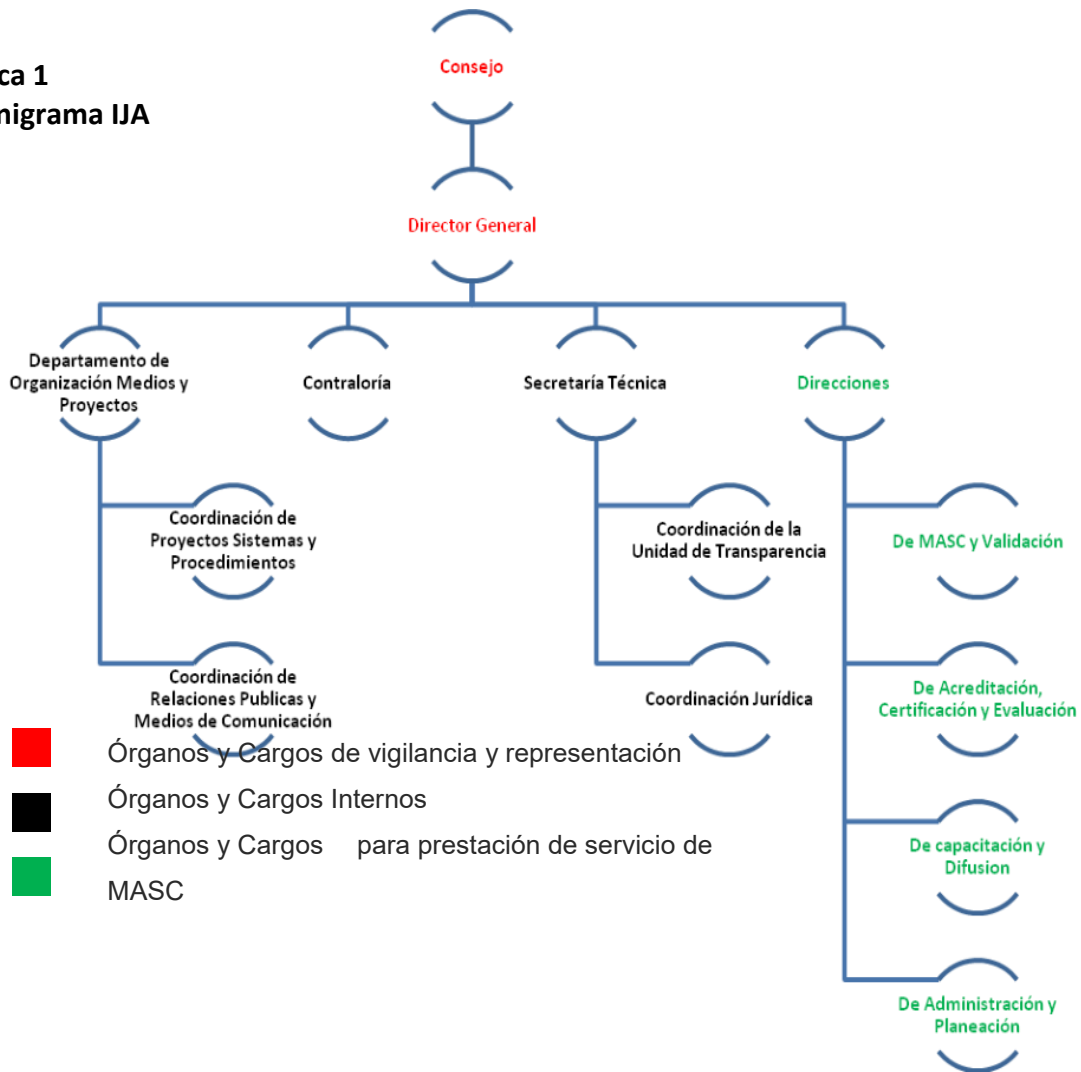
ca 1
nigrama IJA

Consejo

Director General

Departamento de Organización Medios y Proyectos

Contraloría

Secretaría Técnica

Direcciones

Coordinación de Proyectos Sistemas y Procedimientos

Coordinación de Relaciones Publicas y Medios de Comunicación

Coordinación de la Unidad de Transparencia

Coordinación Jurídica

De MASC y Validación

De Acreditación, Certificación y Evaluación

De capacitación y Difusion

De Administración y Planeación

Órganos y Cargos de vigilancia y representación

Órganos y Cargos Internos

Órganos y Cargos para prestación de servicio de MASC